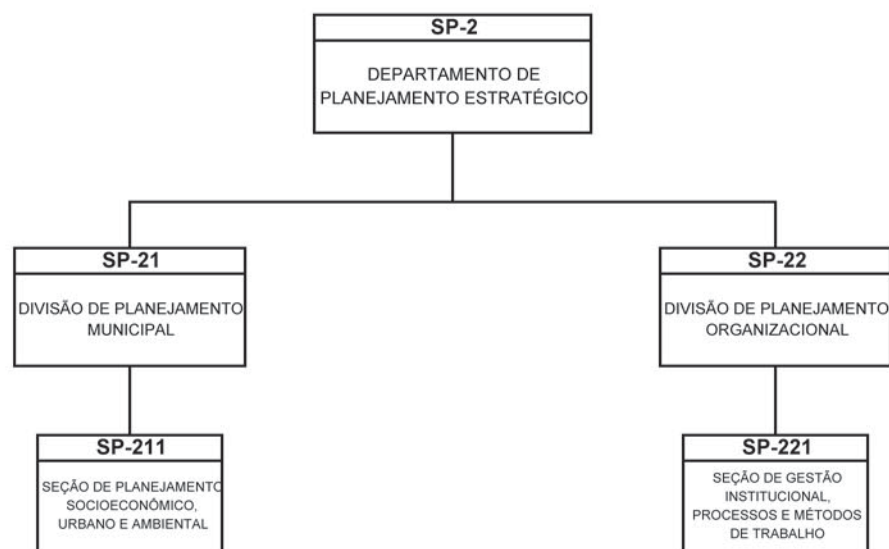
SP-2

DEPARTAMENTO DE PLANEJAMENTO ESTRATÉGICO

SP-21

DIVISÃO DE PLANEJAMENTO MUNICIPAL

SP-211

SEÇÃO DE PLANEJAMENTO SOCIOECONÔMICO, URBANO E AMBIENTAL

SP-22

DIVISÃO DE PLANEJAMENTO ORGANIZACIONAL

SP-221

SEÇÃO DE GESTÃO INSTITUCIONAL, PROCESSOS E MÉTODOS DE TRABALHO